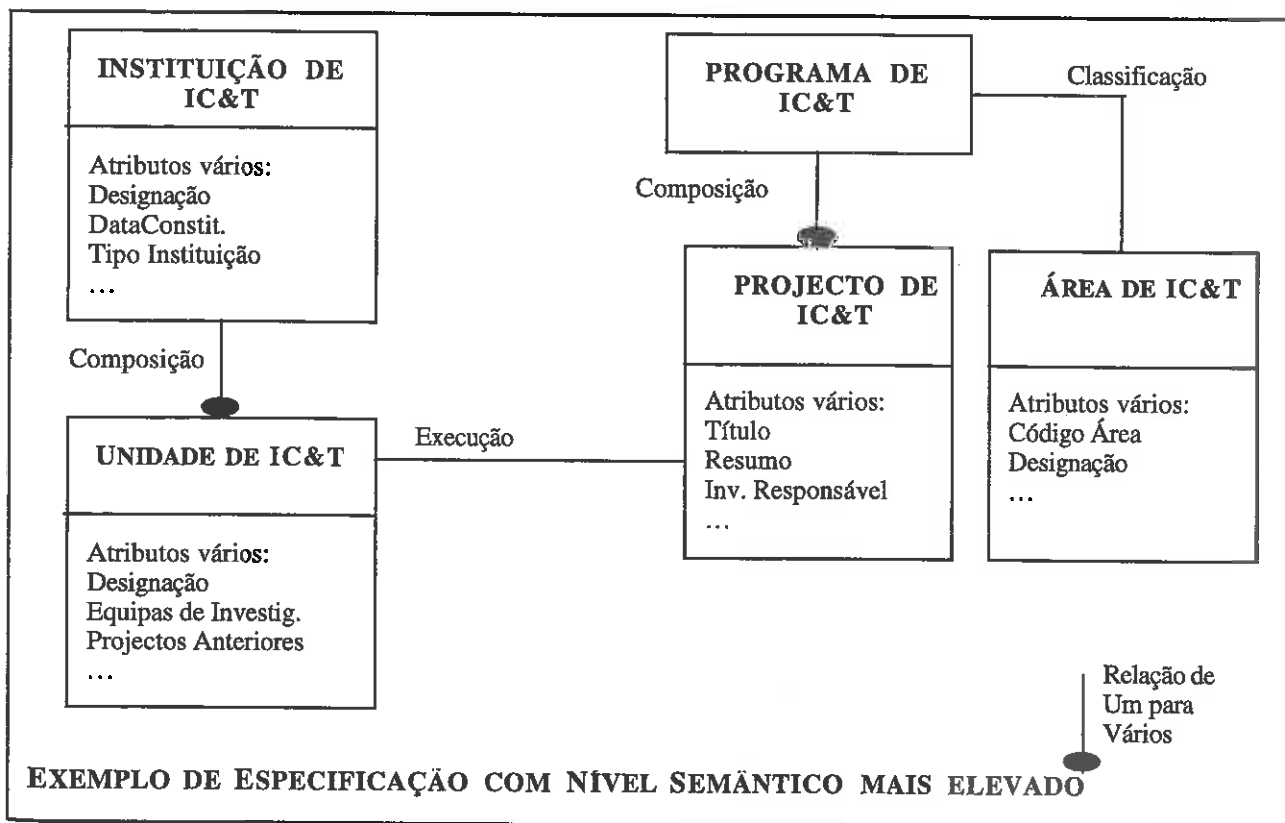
INSTITUIÇÃO DE IC&T

Atributos vários:
Designação
DataConstit.
Tipo Instituição
...

PROGRAMA DE IC&T

Classificação

Composição

PROJECTO DE IC&T

Atributos vários:
Título
Resumo
Inv. Responsável
...

ÁREA DE IC&T

Atributos vários:
Código Área
Designação
...

Composição

UNIDADE DE IC&T

Execução

Atributos vários:
Designação
Equipas de Investig.
Projectos Anteriores
...

Relação de Um para Vários

EXEMPLO DE ESPECIFICAÇÃO COM NÍVEL SEMÂNTICO MAIS ELEVADO